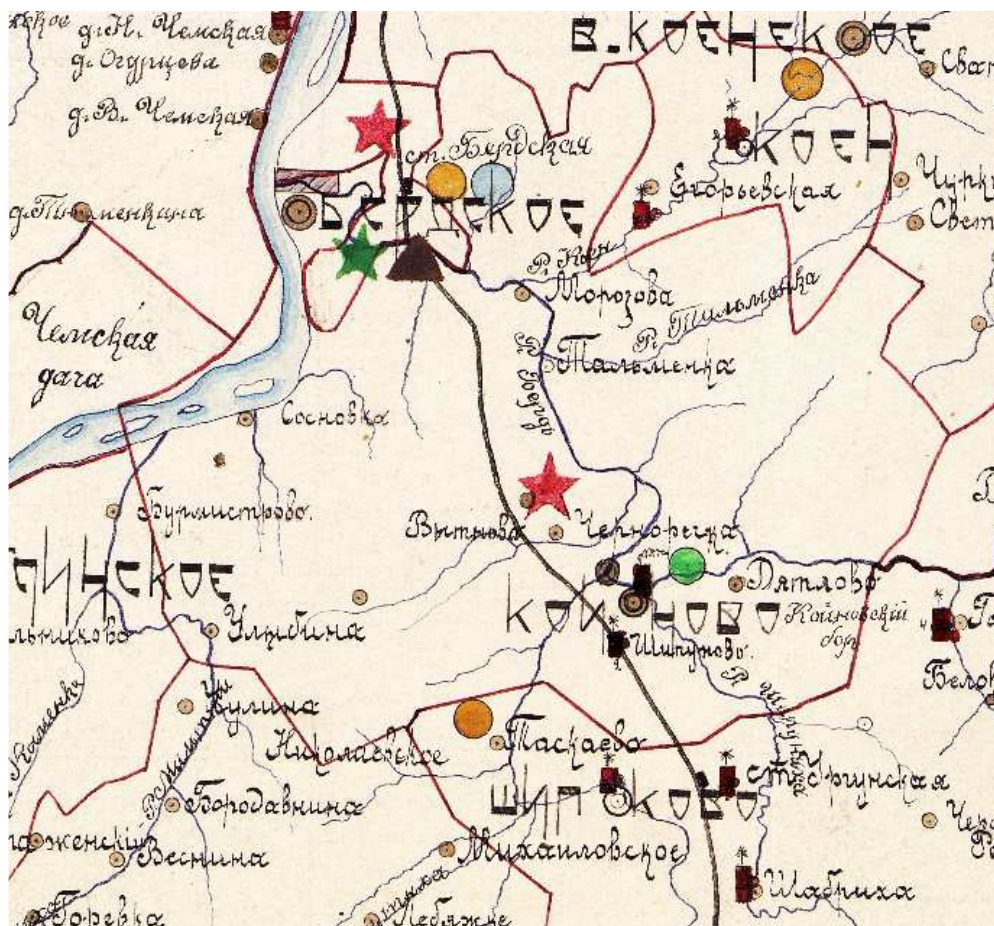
д. Н. Чемская
д. Огурцова
д. В. Чемская
В. КОЕНСКОЕ
Сва
ст. Бердская
КОЕН
Егорьевская
Чирк
Свет
д. Тименкина
БЕРДСКОЕ
р. Коен
Морозова
р. Тальменка
Чемская дача
р. Бердь
Тальменка
Сосновка
Бурмистрово
Вытьева
Черноречка
ИНСКОЕ
Дятлово
КОЙНОВО
Койновский бор
льникова
Улыбина
Шипунова
р. Шипуниха
Белов
Кулина
Николаевское
Таскаева
р. Камышенка
ШИПОКОВО
Старунская
Бородавкина
Чер
Вознесенск
Весина
Михайловское
Шадриха
Горевка
Лебяжье